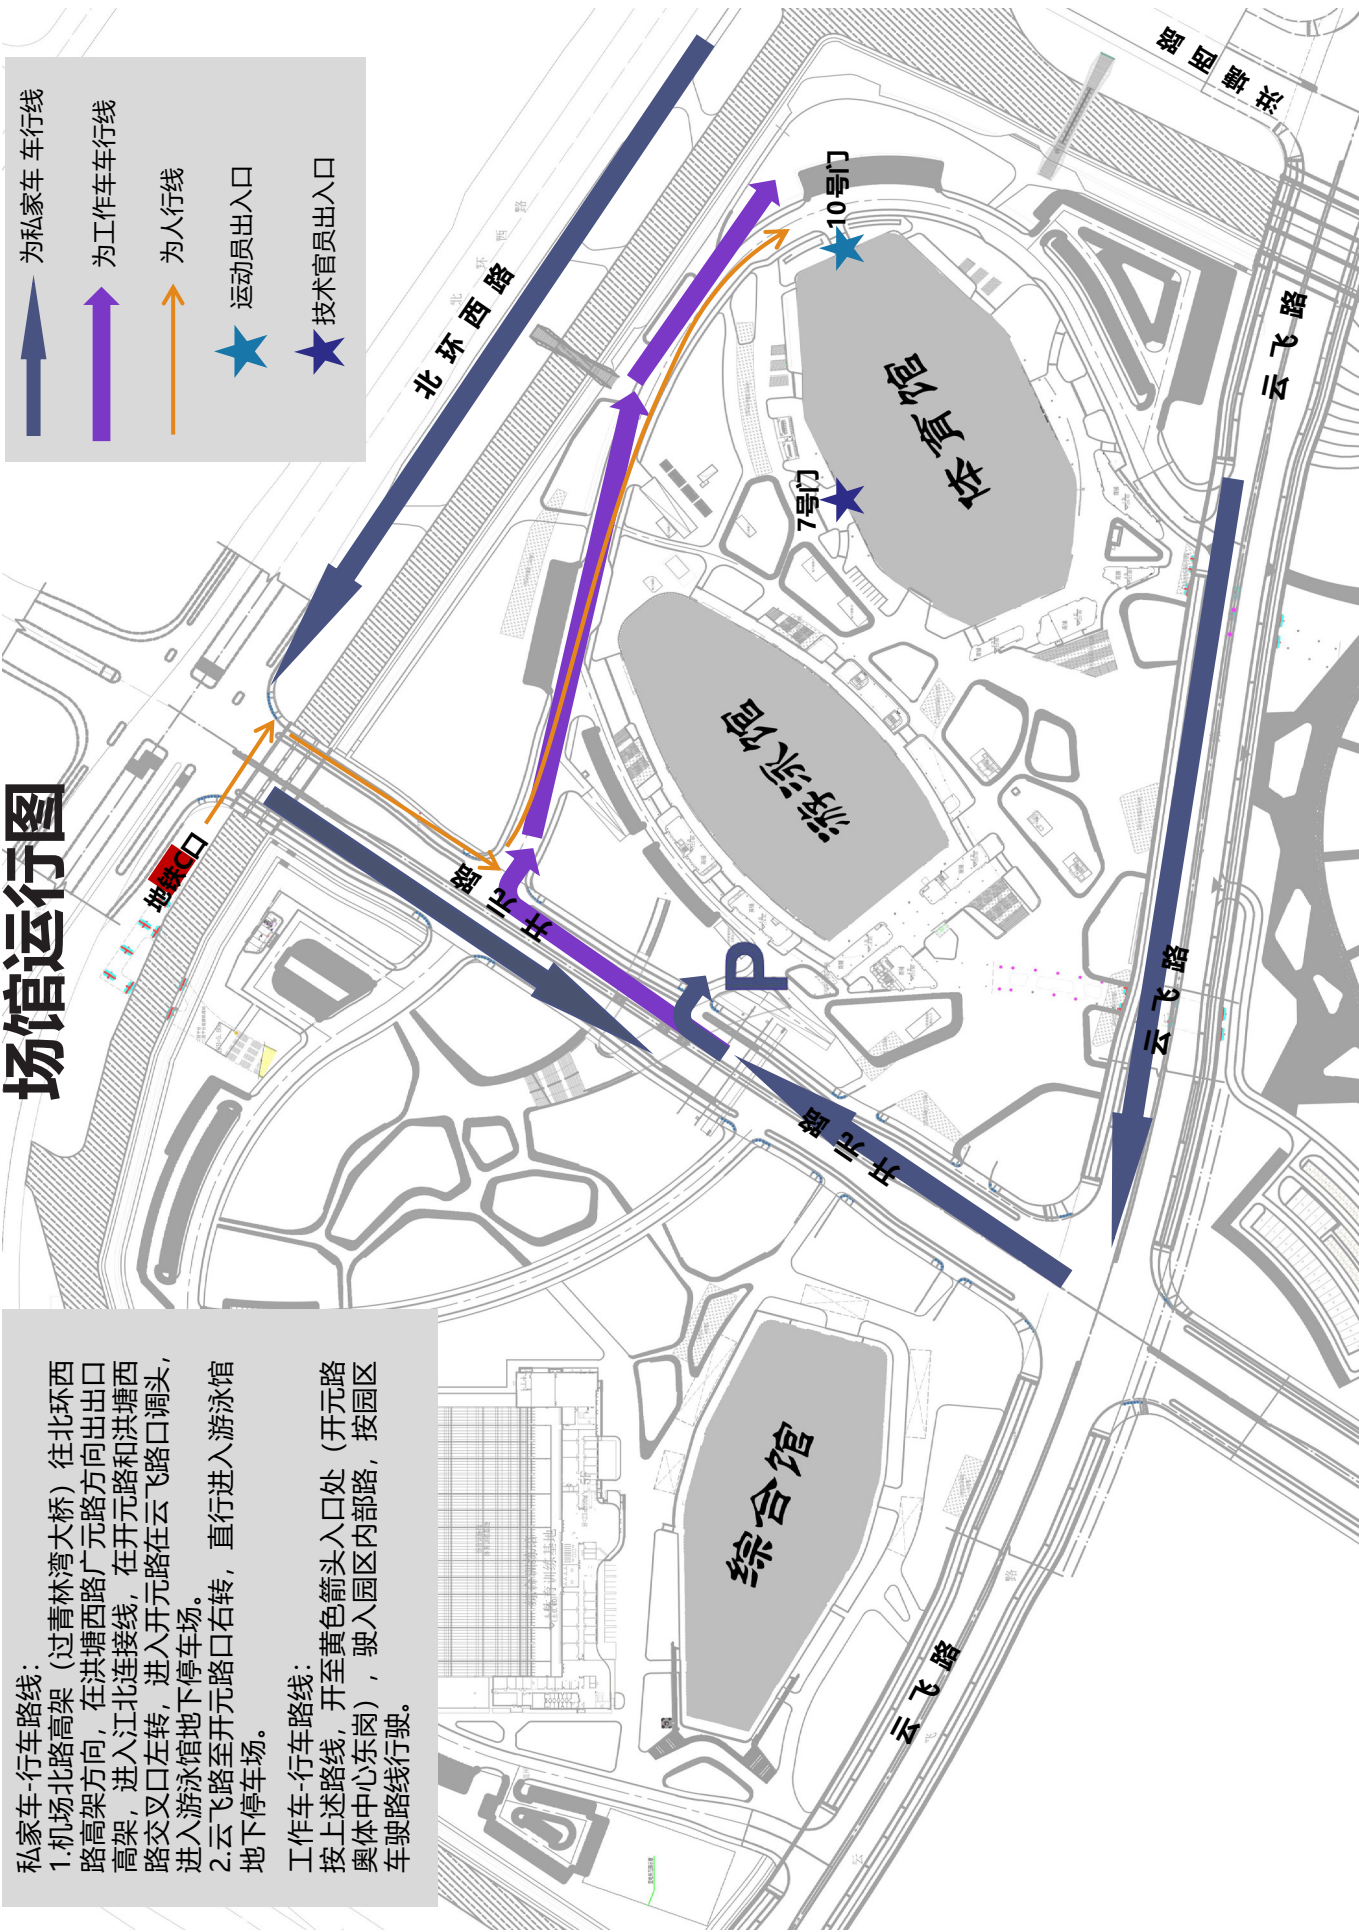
场馆运行图

为私家车 车行线
为工作车车行线
为人行线
运动员出入口
技术官员出入口

北环西路
洪塘西路
云飞路
开元路
开元路
云飞路
云飞路
10号门
7号门
体育馆
游泳馆
综合馆
地铁C口
P

私家车-行车路线：
1.机场北路高架（过青林湾大桥）往北环西路高架方向，在洪塘西路广元路方向出出口高架，进入江北连接线，在开元路和洪塘西路交叉口左转，进入开元路在云飞路口调头，进入游泳馆地下停车场。
2.云飞路至开元路口右转，直行进入游泳馆地下停车场。

工作车-行车路线：
按上述路线，开至黄色箭头入口处（开元路奥体中心东岗），驶入园区内部路，按园区车驶路线行驶。